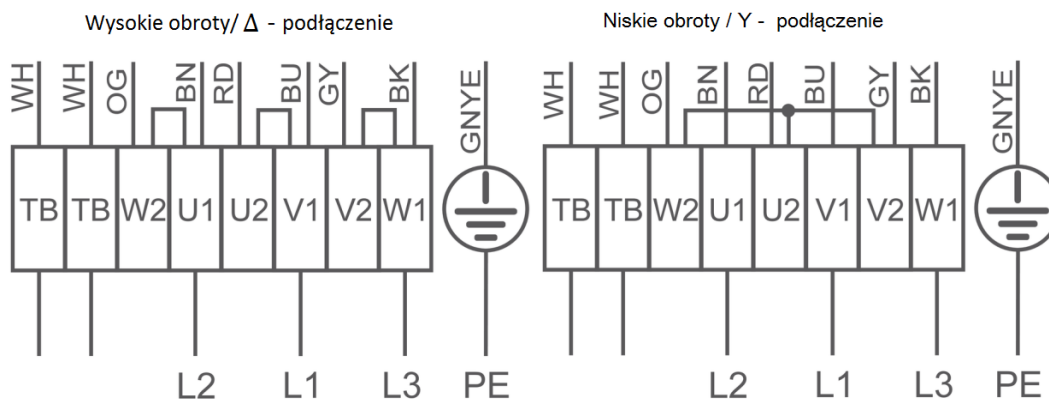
Wysokie obroty/ Δ - podłączenie

WH WH OG BN RD BU GY BK GNYE

TB TB W2 U1 U2 V1 V2 W1

L2 L1 L3 PE

Niskie obroty / Y - podłączenie

WH WH OG BN RD BU GY BK GNYE

TB TB W2 U1 U2 V1 V2 W1

L2 L1 L3 PE